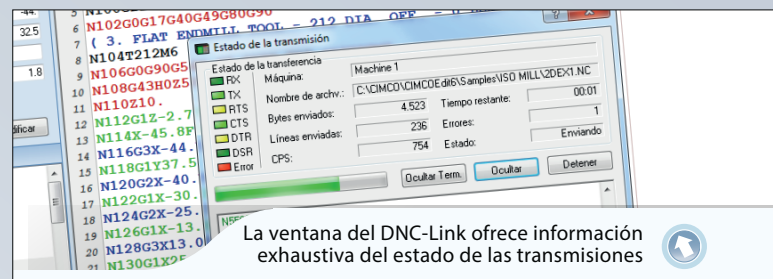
-44.
32.5
1.8
dificar
5 N100
6 N102G0G17G40G49G80G90
7 ( 3. FLAT ENDMILL TOOL - 212 DIA. OFF
8 N104T212M6
9 N106G0G90G5
10 N108G43H0Z5
11 N110Z10.
12 N112G1Z-2.7
13 N114X-45.8F
14 N116G3X-44.
15 N118G1Y37.5
16 N120G2X-40.
17 N122G1X-30.
18 N124G2X-25.
19 N126G1X-13.
20 N128G3X13.0
21 N130G1X25

Estado de la transmisión
Estado de la transferencia
RX
TX
RTS
CTS
DTR
DSR
Error
Máquina: Machine 1
Nombre de archiv.: C:\CIMCO\CIMCOEdit6\Samples\ISO MILL\2DEX1.NC
Bytes enviados: 4.523
Tiempo restante: 00:01
Líneas enviadas: 236
Errores: 1
CPS: 754
Estado: Enviando
Ocultar Term.
Ocultar
Detener
N558

La ventana del DNC-Link ofrece información exhaustiva del estado de las transmisiones